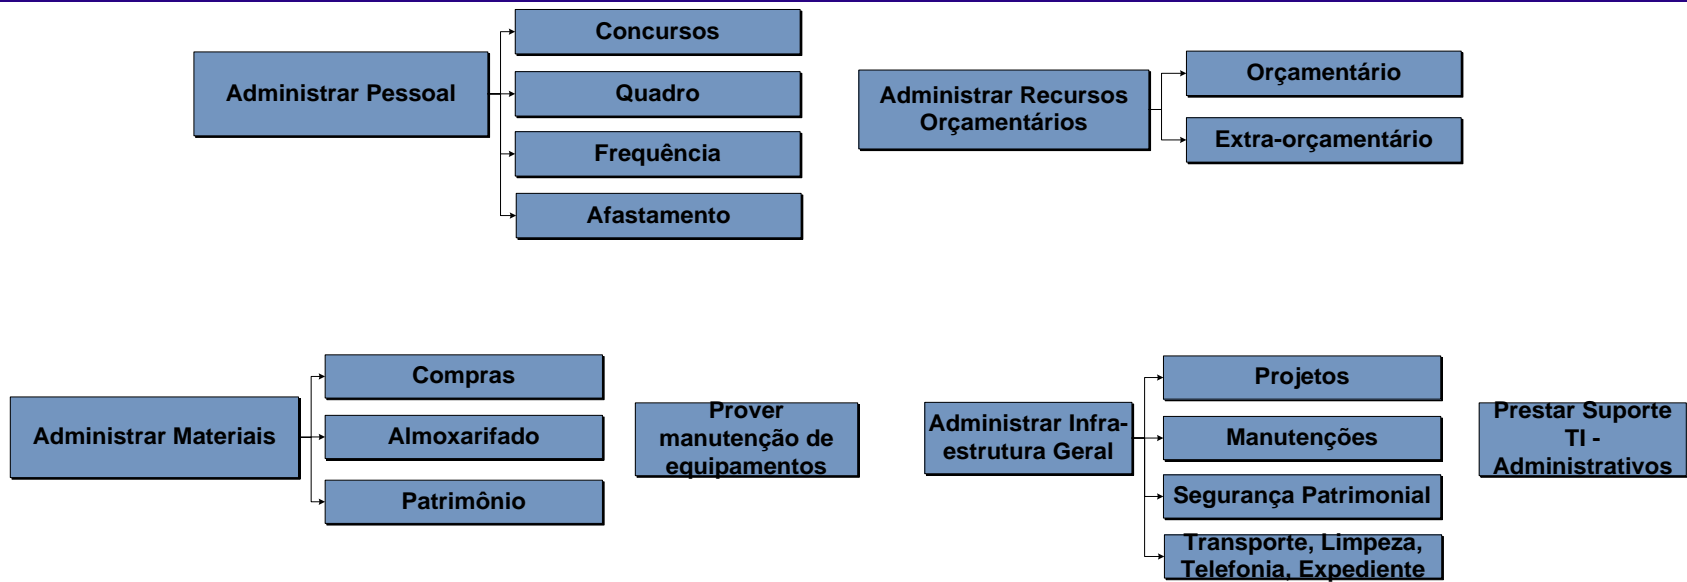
Administrar Pessoal

Concursos

Quadro

Frequência

Afastamento

Administrar Recursos Orçamentários

Orçamentário

Extra-orçamentário

Administrar Materiais

Compras

Almoxarifado

Patrimônio

Prover manutenção de equipamentos

Administrar Infra-estrutura Geral

Projetos

Manutenções

Segurança Patrimonial

Transporte, Limpeza, Telefonia, Expediente

Prestar Suporte TI - Administrativos